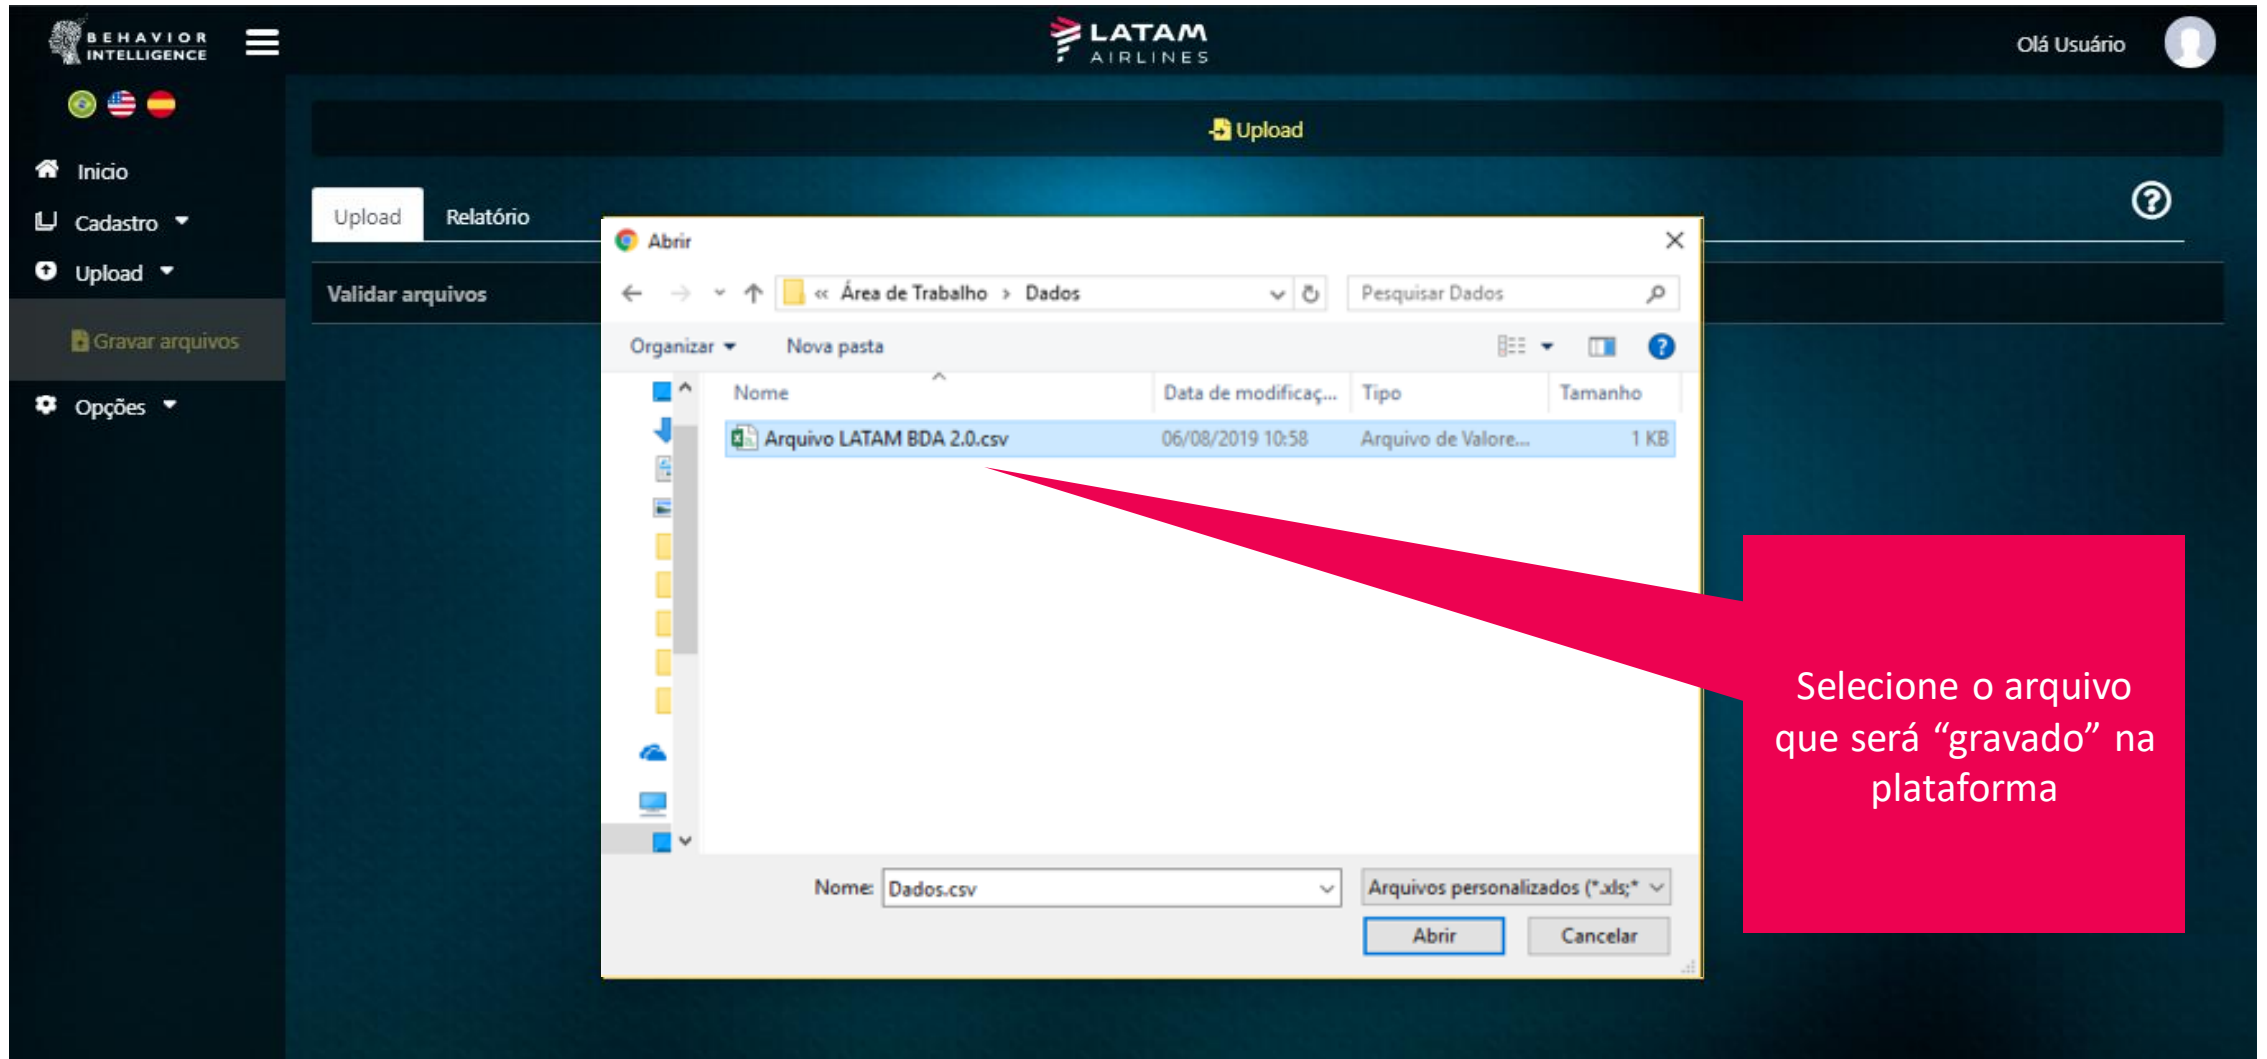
BEHAVIOR INTELLIGENCE

LATAM AIRLINES

Olá Usuário

Inicio
Cadastro
Upload
Gravar arquivos
Opções

Upload

Upload
Relatório

Validar arquivos

Abrir

« Área de Trabalho › Dados

Pesquisar Dados

Organizar
Nova pasta

| Nome | Data de modificaç... | Tipo | Tamanho |
|---|---|---|---|
| Arquivo LATAM BDA 2.0.csv | 06/08/2019 10:58 | Arquivo de Valore... | 1 KB |

Nome: Dados.csv
Arquivos personalizados (*.xls;*
Abrir
Cancelar

Selecione o arquivo que será “gravado” na plataforma